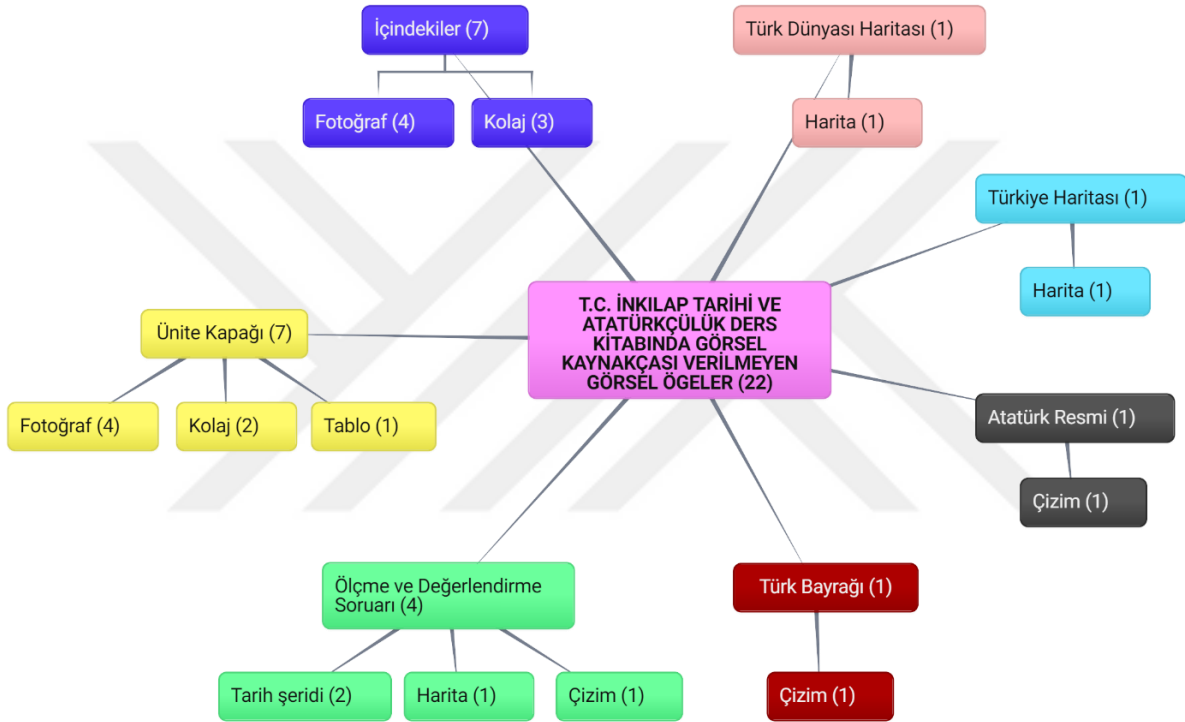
İçindekiler (7)

Fotoğraf (4)

Kolaj (3)

Türk Dünyası Haritası (1)

Harita (1)

Türkiye Haritası (1)

Harita (1)

T.C. İNKILAP TARİHİ VE ATATÜRKÇÜLÜK DERS KİTABINDA GÖRSEL KAYNAKÇASI VERİLMEYEN GÖRSEL ÖGELER (22)

Ünite Kapağı (7)

Fotoğraf (4)

Kolaj (2)

Tablo (1)

Atatürk Resmi (1)

Çizim (1)

Ölçme ve Değerlendirme Soruarı (4)

Tarih şeridi (2)

Harita (1)

Çizim (1)

Türk Bayrağı (1)

Çizim (1)